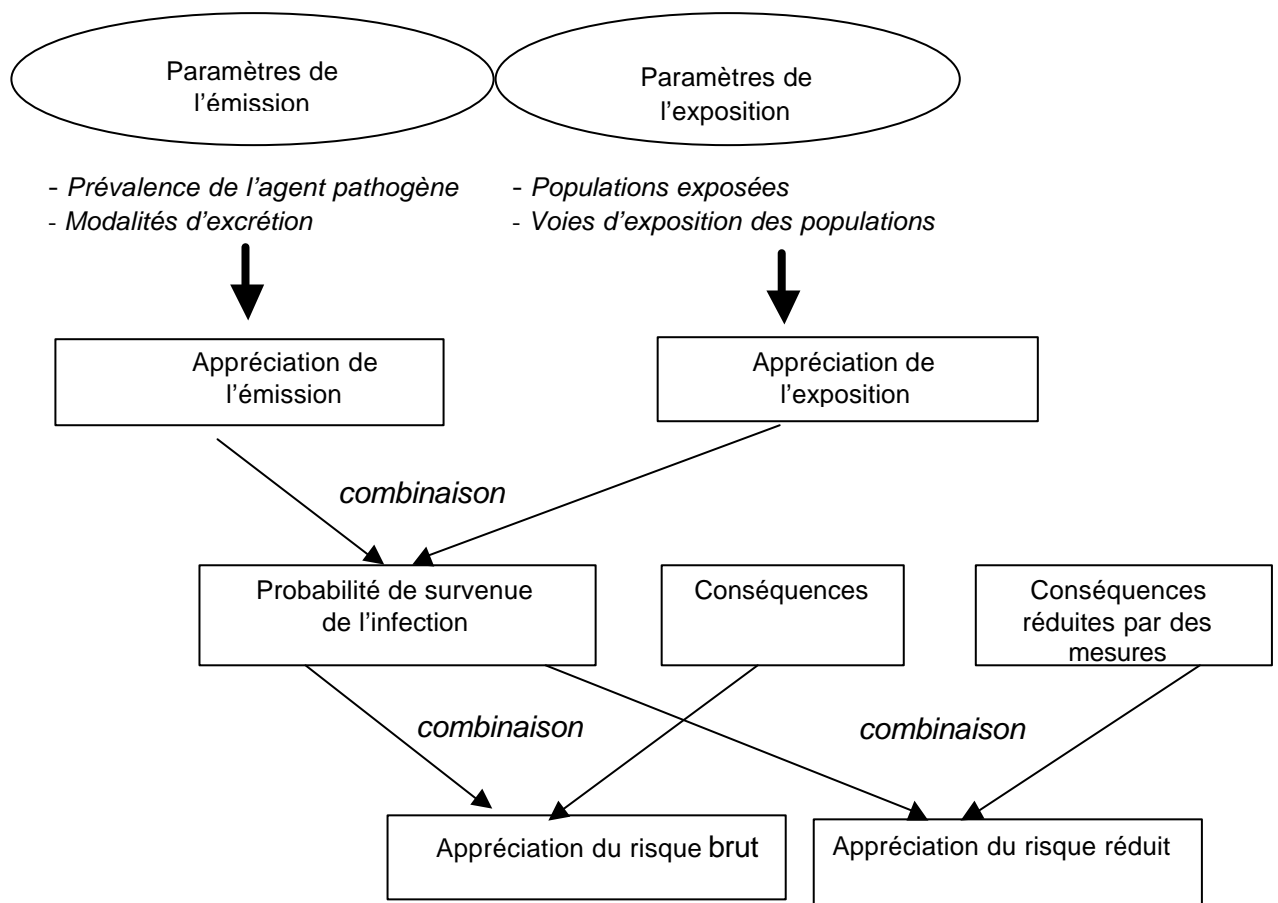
Paramètres de l'émission

Paramètres de l'exposition

- *Prévalence de l'agent pathogène*
- *Modalités d'excrétion*

- *Populations exposées*
- *Voies d'exposition des populations*

Appréciation de l'émission

Appréciation de l'exposition

*combinaison*

Probabilité de survenue de l'infection

Conséquences

Conséquences réduites par des mesures

*combinaison*

*combinaison*

Appréciation du risque brut

Appréciation du risque réduit